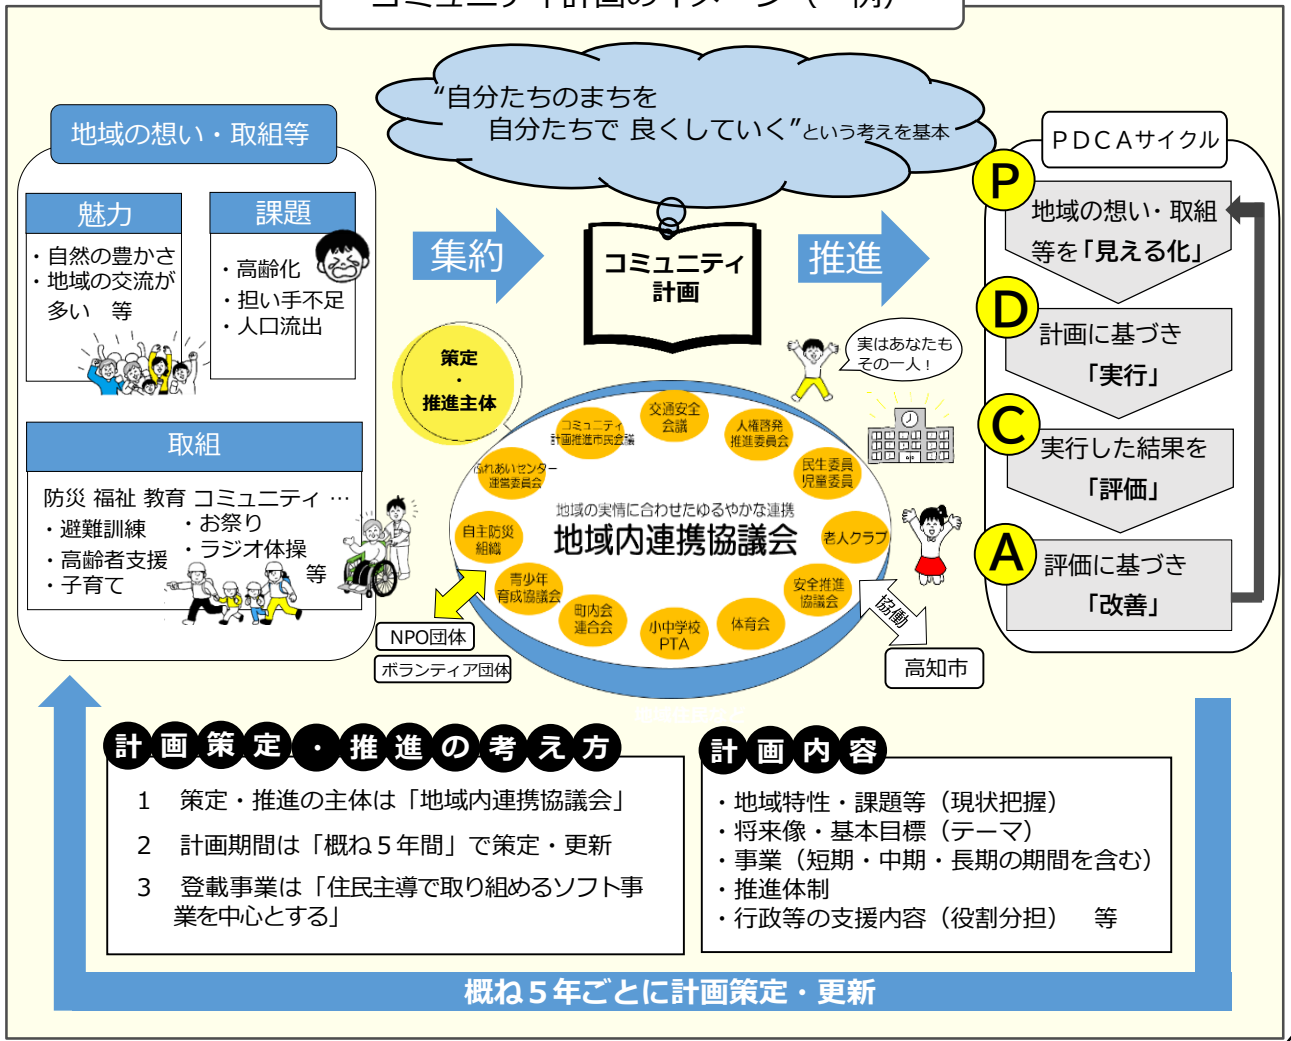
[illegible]

“自分たちのまちを
自分たちで 良くしていく”という考えを基本

地域の想い・取組等

魅力
・自然の豊かさ
・地域の交流が多い 等

課題
・高齢化
・担い手不足
・人口流出

取組
防災 福祉 教育 コミュニティ …
・避難訓練
・高齢者支援
・子育て
・お祭り
・ラジオ体操
等

集約

コミュニティ計画

推進

策定・推進主体

実はあなたもその一人！

コミュニティ計画推進市民会議
交通安全会議
人権啓発推進委員会
ふれあいセンター運営委員会
民生委員児童委員
地域の実情に合わせたゆるやかな連携
地域内連携協議会
自主防災組織
老人クラブ
青少年育成協議会
安全推進協議会
町内会連合会
小中学校PTA
体育会

NPO団体
ボランティア団体

協働
高知市

PDCAサイクル
P 地域の想い・取組等を「見える化」
D 計画に基づき「実行」
C 実行した結果を「評価」
A 評価に基づき「改善」

計画策定・推進の考え方
1 策定・推進の主体は「地域内連携協議会」
2 計画期間は「概ね５年間」で策定・更新
3 登載事業は「住民主導で取り組めるソフト事業を中心とする」

計画内容
・地域特性・課題等（現状把握）
・将来像・基本目標（テーマ）
・事業（短期・中期・長期の期間を含む）
・推進体制
・行政等の支援内容（役割分担） 等

概ね５年ごとに計画策定・更新